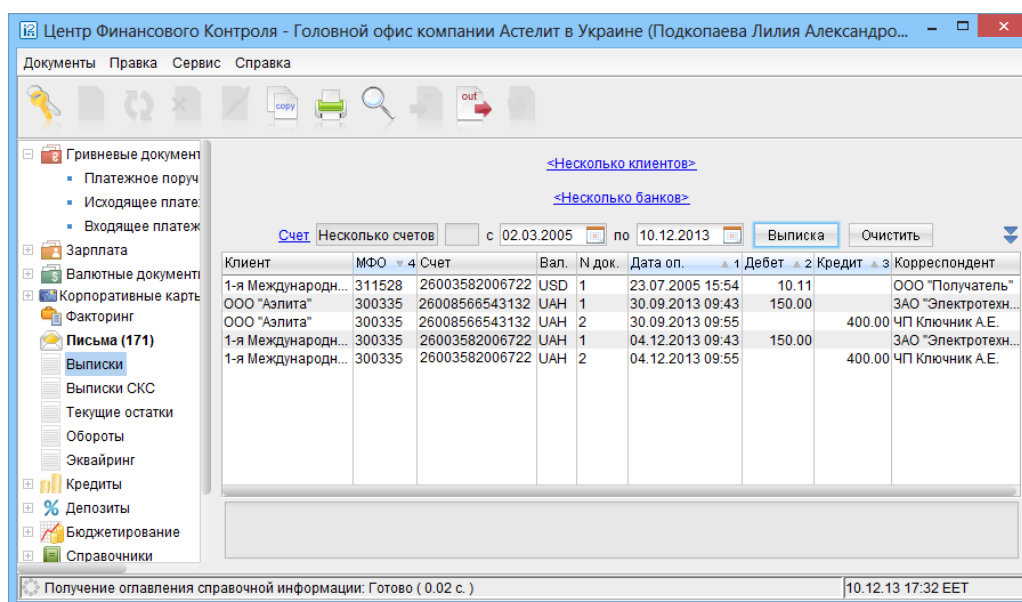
Центр Финансового Контроля - Головной офис компании Астелит в Украине (Подкопаева Лилия Александро...

Документы Правка Сервис Справка

copy
out

Гривневые документ
Платежное поруч
Исходящие плате:
Входящие платеж
Зарплата
Валютные документ
Корпоративные карть
Факторинг
Письма (171)
Выписки
Выписки СКС
Текущие остатки
Обороты
Эквайринг
Кредиты
Депозиты
Бюджетирование
Справочники

<Несколько клиентов>

<Несколько банков>

Счет Несколько счетов с 02.03.2005 по 10.12.2013 Выписка Очистить

| Клиент | МФО 4 | Счет | Вал. | N док. | Дата оп. 1 | Дебет 2 | Кредит 3 | Корреспондент |
|---|---|---|---|---|---|---|---|---|
| 1-я Международн... | 311528 | 26003582006722 | USD | 1 | 23.07.2005 15:54 | 10.11 | | ООО "Получатель" |
| ООО "Аэлита" | 300335 | 26008566543132 | UAH | 1 | 30.09.2013 09:43 | 150.00 | | ЗАО "Электротехн... |
| ООО "Аэлита" | 300335 | 26008566543132 | UAH | 2 | 30.09.2013 09:55 | | 400.00 | ЧП Ключник А.Е. |
| 1-я Международн... | 300335 | 26003582006722 | UAH | 1 | 04.12.2013 09:43 | 150.00 | | ЗАО "Электротехн... |
| 1-я Международн... | 300335 | 26003582006722 | UAH | 2 | 04.12.2013 09:55 | | 400.00 | ЧП Ключник А.Е. |

Получение оглавления справочной информации: Готово ( 0.02 с. )
10.12.13 17:32 EET